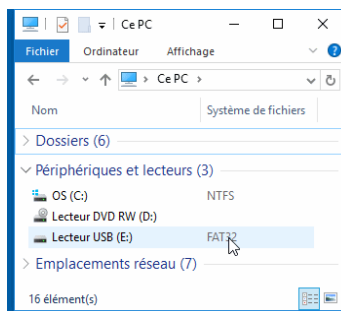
Ce PC

Fichier Ordinateur Affichage

Ce PC

Nom Système de fichiers

Dossiers (6)

Périphériques et lecteurs (3)

OS (C:) NTFS

Lecteur DVD RW (D:)

Lecteur USB (E:) FAT32

Emplacements réseau (7)

16 élément(s)